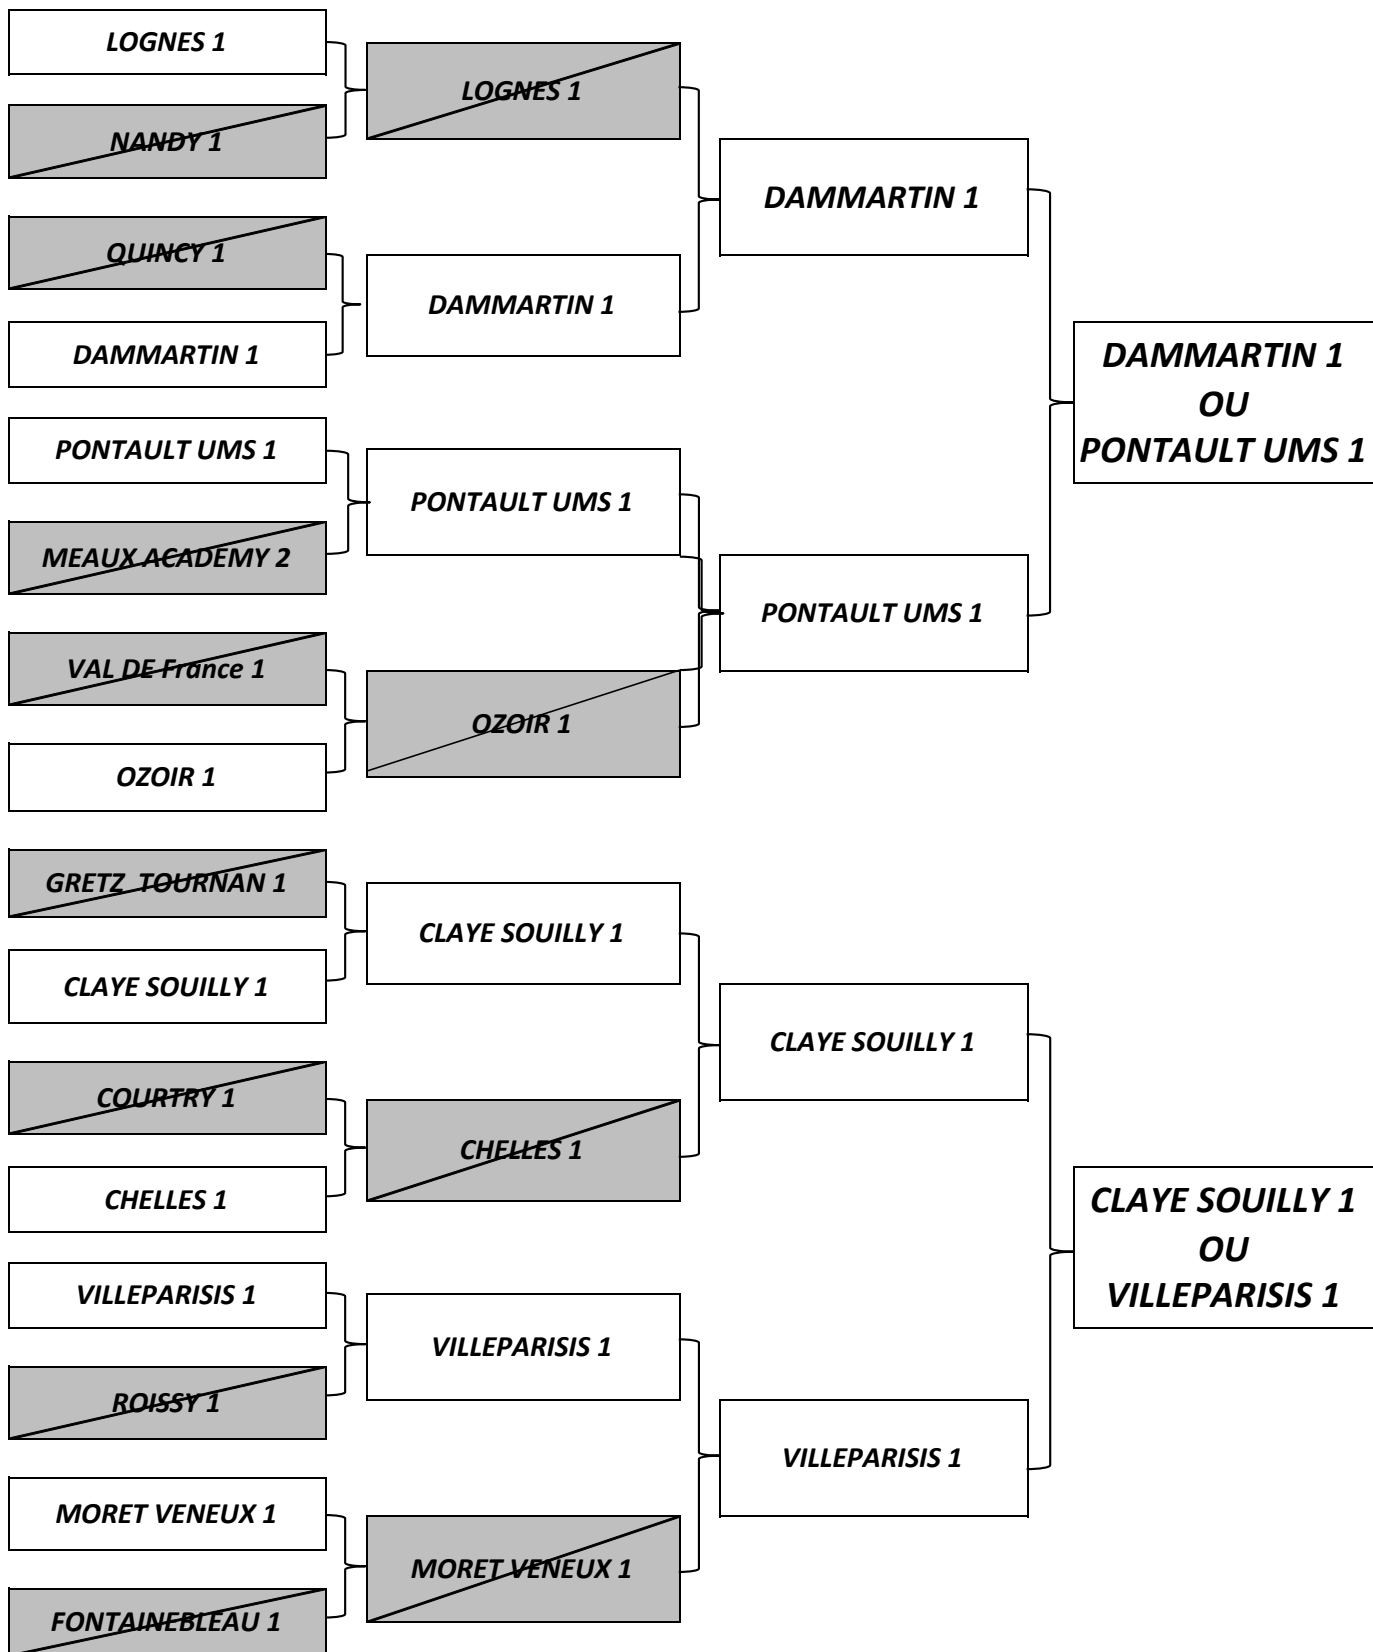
LOGNES 1

NANDY 1

LOGNES 1

QUINCY 1

DAMMARTIN 1

DAMMARTIN 1

DAMMARTIN 1

PONTAULT UMS 1

MEAUX ACADEMY 2

PONTAULT UMS 1

VAL DE France 1

OZOIR 1

OZOIR 1

PONTAULT UMS 1

DAMMARTIN 1
OU
PONTAULT UMS 1

GRETZ TOURNAN 1

CLAYE SOUILLY 1

CLAYE SOUILLY 1

COURTRY 1

CHELLES 1

CHELLES 1

CLAYE SOUILLY 1

VILLEPARISIS 1

ROISSY 1

VILLEPARISIS 1

MORET VENEUX 1

FONTAINEBLEAU 1

MORET VENEUX 1

VILLEPARISIS 1

CLAYE SOUILLY 1
OU
VILLEPARISIS 1